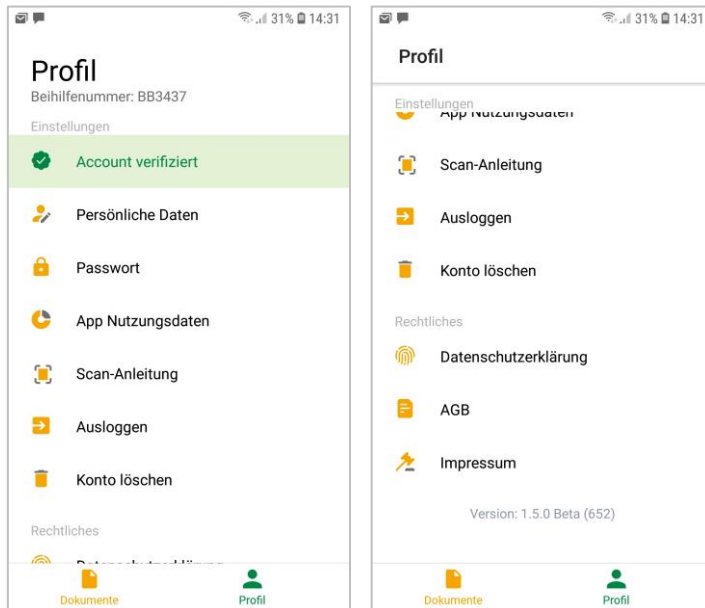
31% 14:31

Profil
Beihilfenummer: BB3437

Einstellungen

Account verifiziert

Persönliche Daten

Passwort

App Nutzungsdaten

Scan-Anleitung

Ausloggen

Konto löschen

Rechtliches

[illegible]

Dokumente Profil

31% 14:31

Profil

Einstellungen
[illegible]

Scan-Anleitung

Ausloggen

Konto löschen

Rechtliches

Datenschutzerklärung

AGB

Impressum

Version: 1.5.0 Beta (652)

Dokumente Profil